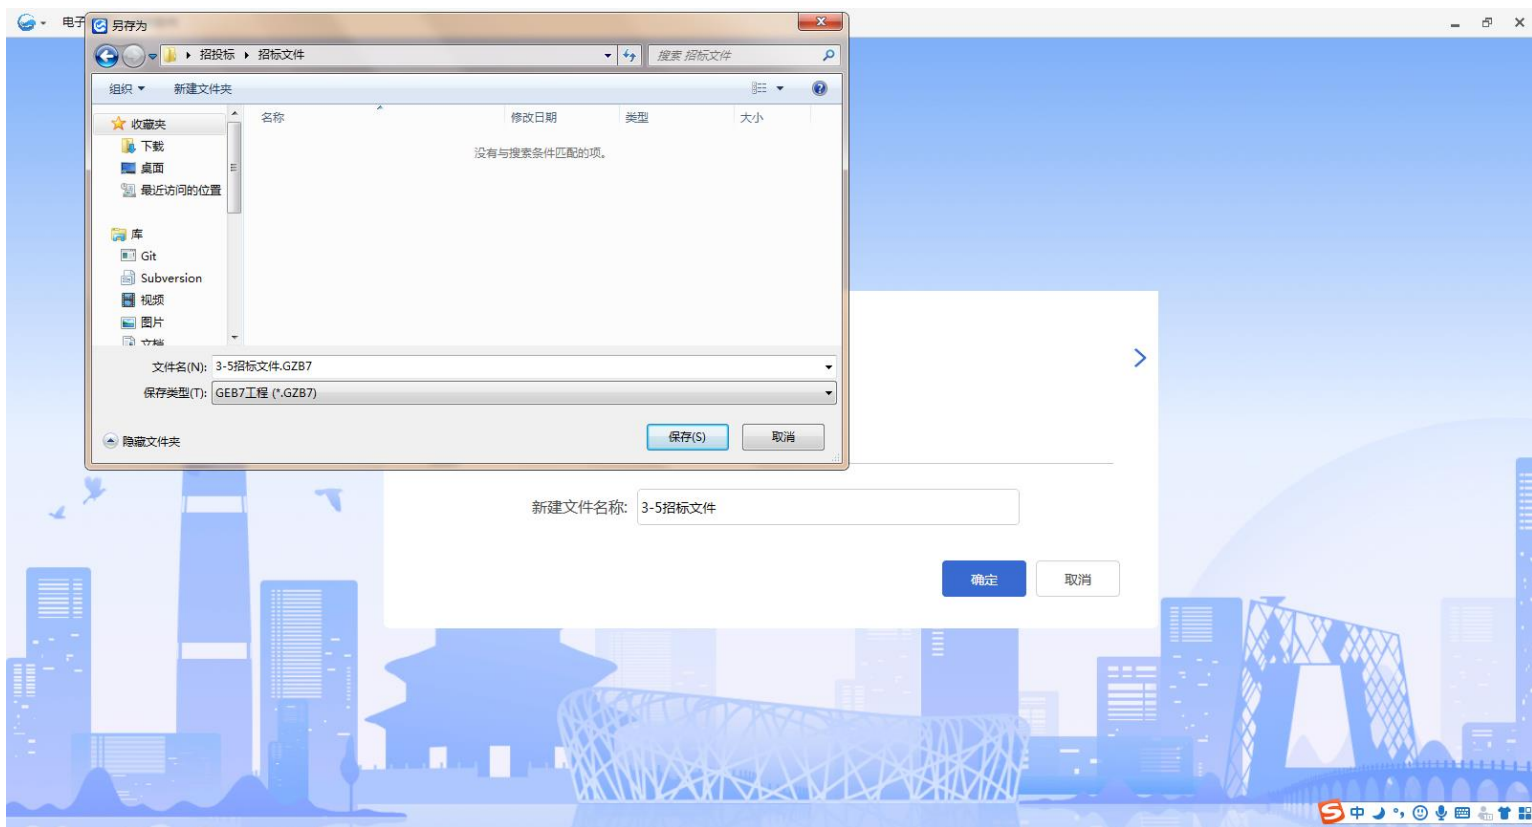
电子

另存为

▸ 招投标 ▸ 招标文件

搜索 招标文件

组织 ▾ 新建文件夹

收藏夹
下载
桌面
最近访问的位置

库
Git
Subversion
视频
图片
文档

| 名称 | 修改日期 | 类型 | 大小 |
|---|---|---|---|
| 没有与搜索条件匹配的项。 | | | |

文件名(N): 3-5招标文件.GZB7

保存类型(T): GEB7工程 (*.GZB7)

隐藏文件夹

保存(S)

取消

新建文件名称: 3-5招标文件

确定

取消

中